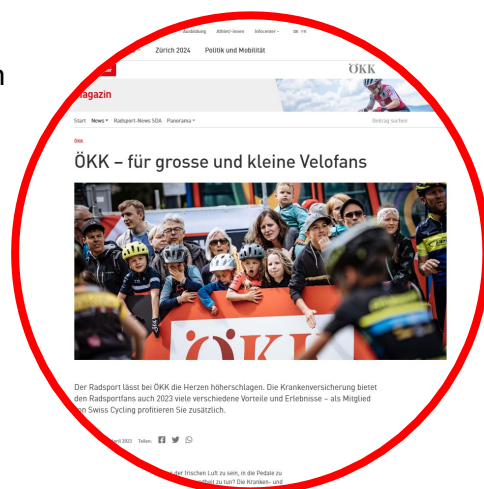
Ausbildung Athlet\*innen Infocenter DE FR

Zürich 2024 Politik und Mobilität

ÖKK

Magazin

Start News Radsport-News SDA Panorama

Beitrag suchen

ÖKK

ÖKK – für grosse und kleine Velofans

ÖKK

Der Radsport lässt bei ÖKK die Herzen höherschlagen. Die Krankenversicherung bietet den Radsportfans auch 2023 viele verschiedene Vorteile und Erlebnisse – als Mitglied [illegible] Swiss Cycling profitieren Sie zusätzlich.

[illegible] April 2023 Teilen:

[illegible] der frischen Luft zu sein, in die Pedale zu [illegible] zu tun? Die Kranken- und